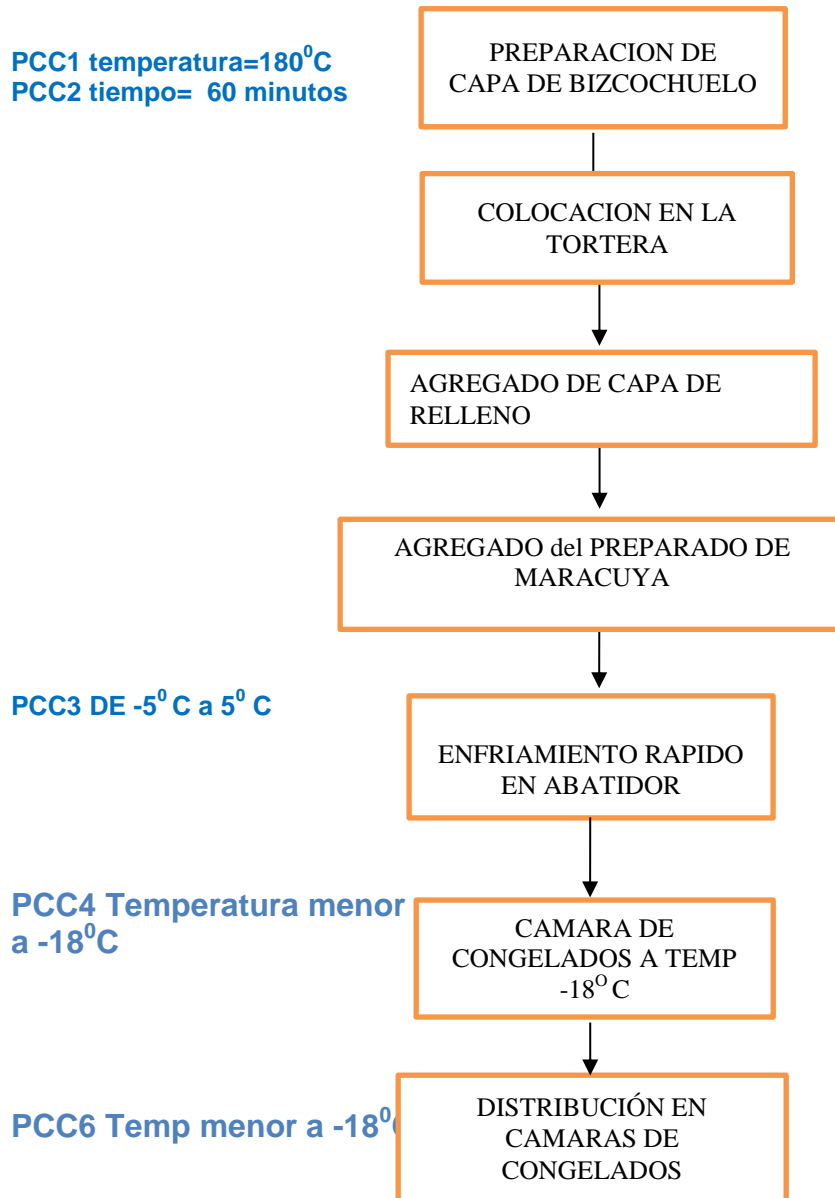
PCC1 temperatura=$180^0$C
PCC2 tiempo= 60 minutos

PREPARACION DE CAPA DE BIZCOCHUELO

COLOCACION EN LA TORTERA

AGREGADO DE CAPA DE RELLENO

AGREGADO del PREPARADO DE MARACUYA

PCC3 DE $-5^0$ C a $5^0$ C

ENFRIAMIENTO RAPIDO EN ABATIDOR

PCC4 Temperatura menor a $-18^0$C

CAMARA DE CONGELADOS A TEMP $-18^O$ C

PCC6 Temp menor a $-18^0$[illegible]

DISTRIBUCIÓN EN CAMARAS DE CONGELADOS